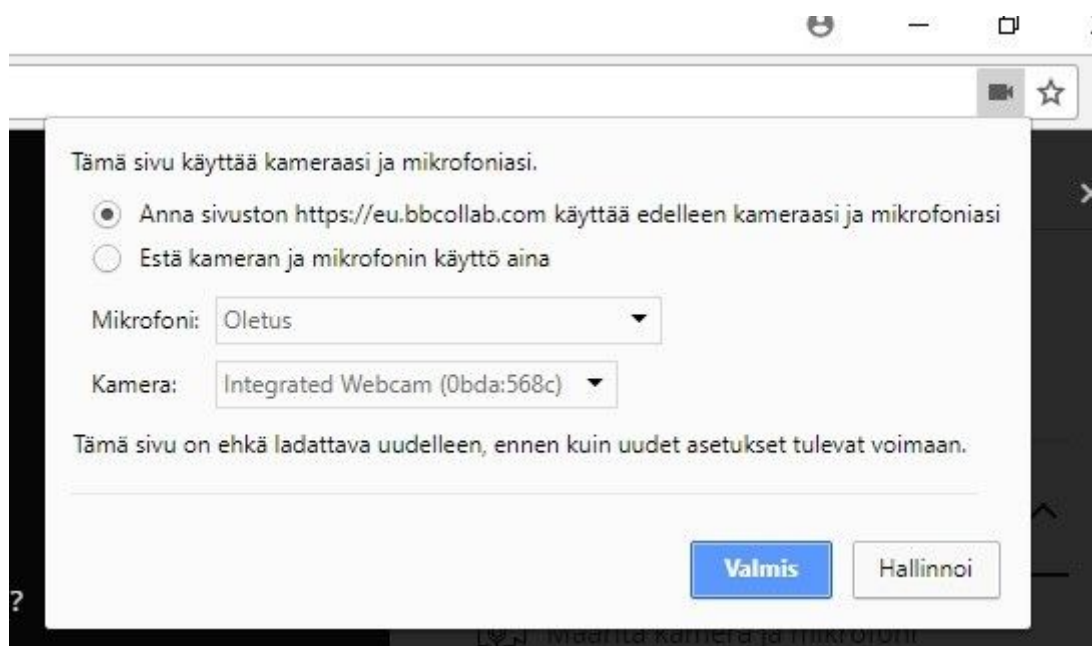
Tämä sivu käyttää kameraasi ja mikrofoniasi.

Anna sivuston https://eu.bbcollab.com käyttää edelleen kameraasi ja mikrofoniasi

Estä kameran ja mikrofonin käyttö aina

Mikrofoni: Oletus

Kamera: Integrated Webcam (0bda:568c)

Tämä sivu on ehkä ladattava uudelleen, ennen kuin uudet asetukset tulevat voimaan.

Valmis

Hallinnoi

?

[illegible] kamera ja mikrofoni